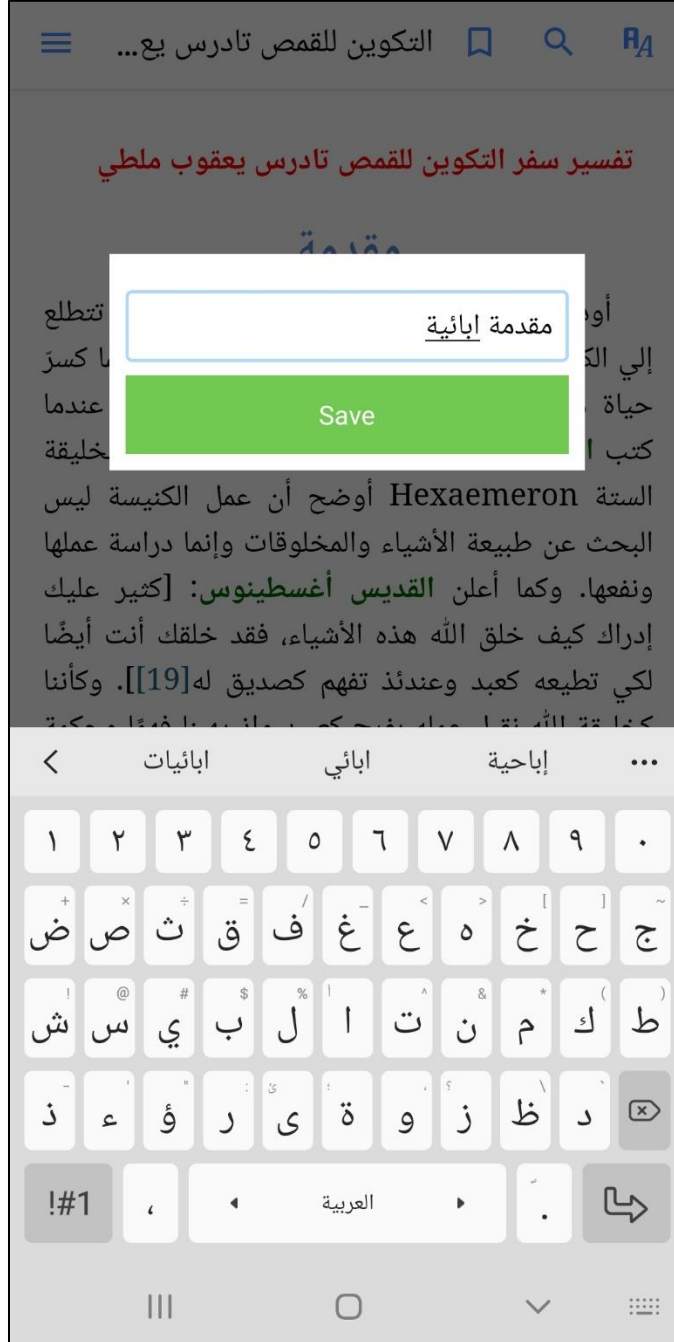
التكوين للقمص تادرس يع...

تفسير سفر التكوين للقمص تادرس يعقوب ملطي

مقدمة

أو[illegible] تتطلع إلي الك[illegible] ما كسرَ حياة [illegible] عندما كتب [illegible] خليقة الستة Hexaemeron أوضح أن عمل الكنيسة ليس البحث عن طبيعة الأشياء والمخلوقات وإنما دراسة عملها ونفعها. وكما أعلن القديس أغسطينوس: [كثير عليك إدراك كيف خلق الله هذه الأشياء، فقد خلقك أنت أيضًا لكي تطيعه كعبد وعندئذ تفهم كصديق له[19]]. وكأننا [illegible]

مقدمة ابائية

Save

ابائيات ابائي إباحية ...

١ ٢ ٣ ٤ ٥ ٦ ٧ ٨ ٩ ٠

ض ص ث ق ف غ ع ه خ ح ج

ش س ي ب ل ا ت ن م ك ط

ذ ء ؤ ر ى ة و ز ظ د

!#1 ، العربية .